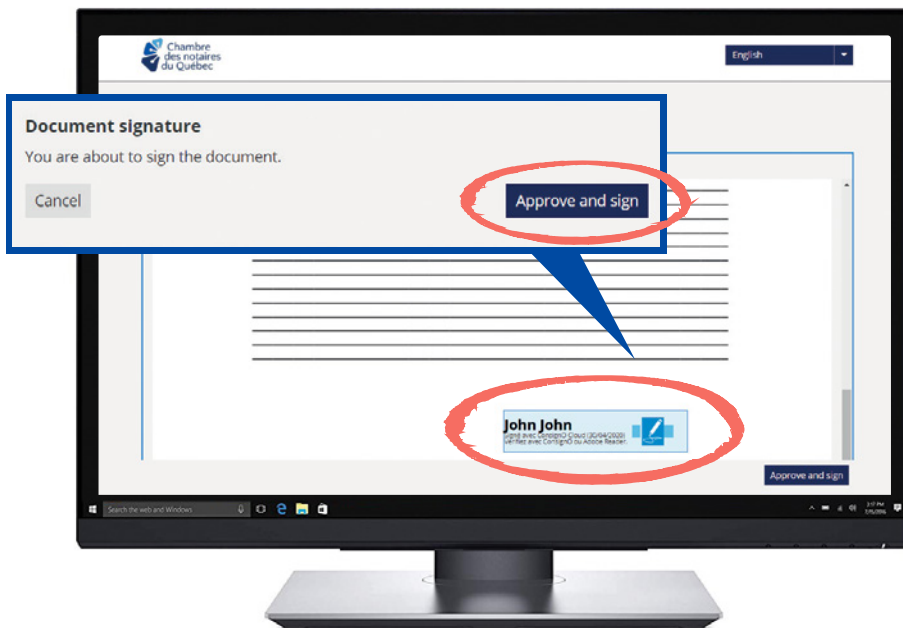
Chambre des notaires du Québec

English

Document signature

You are about to sign the document.

Cancel

Approve and sign

John John
Signé avec ConsignO Cloud (30/04/2020)
Vérifiez avec ConsignO ou Adobe Reader.

Approve and sign

Search the web and Windows

3:17 PM
7/5/2016